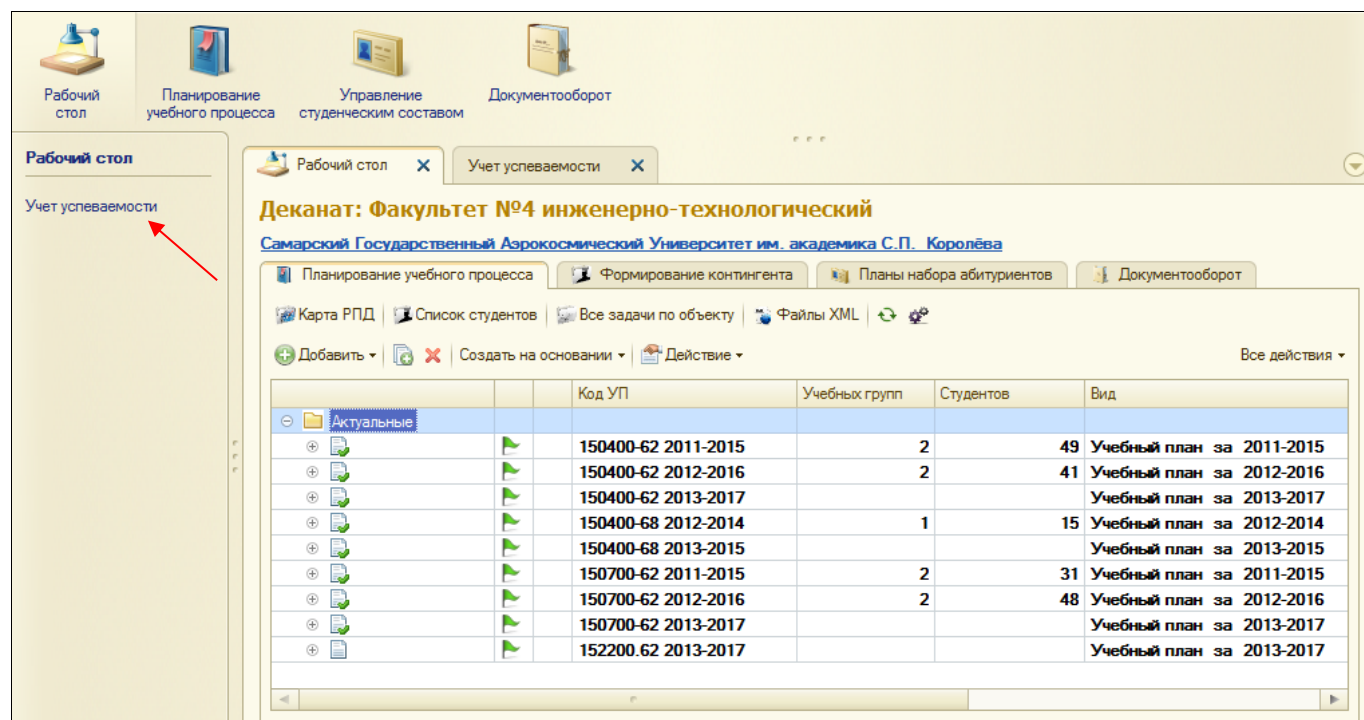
Рабочий стол

Планирование учебного процесса

Управление студенческим составом

Документооборот

Рабочий стол

Учет успеваемости

Рабочий стол ✕

Учет успеваемости ✕

Деканат: Факультет №4 инженерно-технологический

Самарский Государственный Аэрокосмический Университет им. академика С.П. Королёва

Планирование учебного процесса | Формирование контингента | Планы набора абитуриентов | Документооборот

Карта РПД | Список студентов | Все задачи по объекту | Файлы XML

Добавить ▾ | Создать на основании ▾ | Действие ▾ | Все действия ▾

| | | | Код УП | Учебных групп | Студентов | Вид |
|---|---|---|---|---|---|---|
| Актуальные | | | | | | |
| | | | 150400-62 2011-2015 | 2 | 49 | Учебный план за 2011-2015 |
| | | | 150400-62 2012-2016 | 2 | 41 | Учебный план за 2012-2016 |
| | | | 150400-62 2013-2017 | | | Учебный план за 2013-2017 |
| | | | 150400-68 2012-2014 | 1 | 15 | Учебный план за 2012-2014 |
| | | | 150400-68 2013-2015 | | | Учебный план за 2013-2015 |
| | | | 150700-62 2011-2015 | 2 | 31 | Учебный план за 2011-2015 |
| | | | 150700-62 2012-2016 | 2 | 48 | Учебный план за 2012-2016 |
| | | | 150700-62 2013-2017 | | | Учебный план за 2013-2017 |
| | | | 152200.62 2013-2017 | | | Учебный план за 2013-2017 |